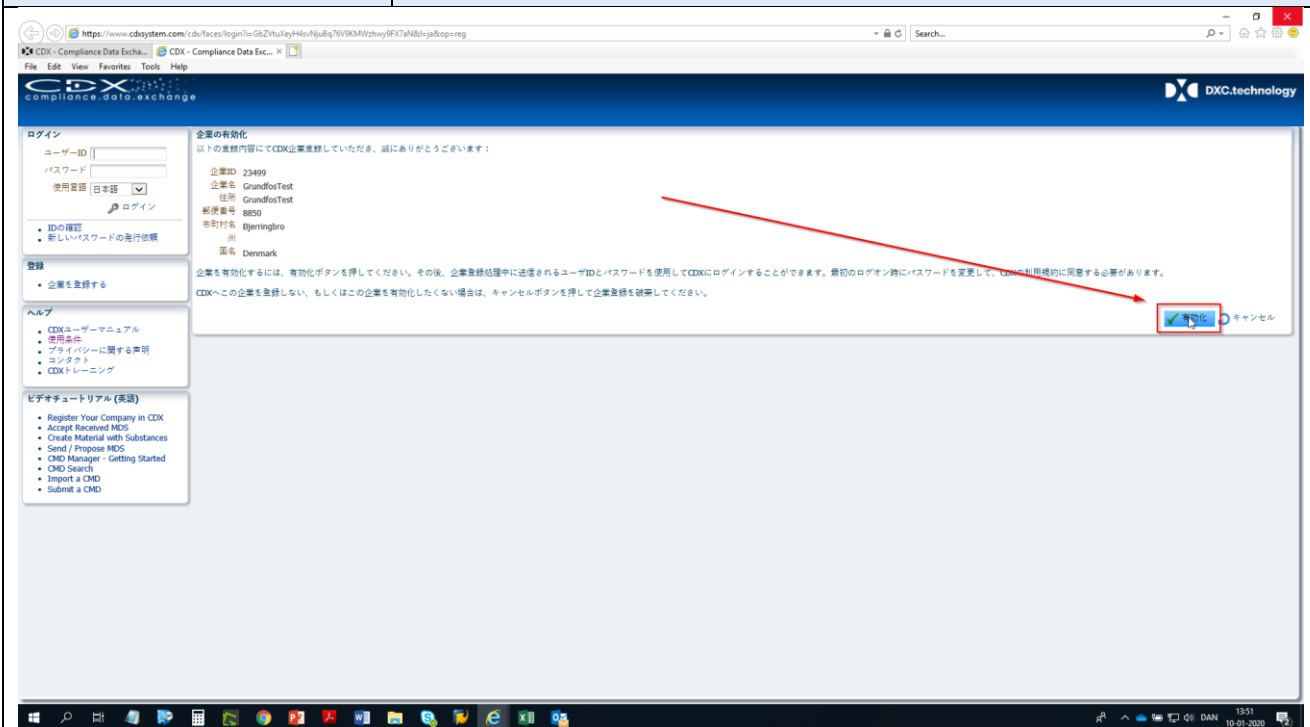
https://www.cdxsystem.com/cdx/faces/login?i=GbZVtuXeyH4svNjuBq76V9KMWzhwy9FX7aN&l=ja&op=reg

Search...

CDX - Compliance Data Excha... CDX - Compliance Data Exc...

File Edit View Favorites Tools Help

CDX compliance.data.exchange

DXC.technology

ログイン

ユーザーID

パスワード

使用言語 日本語

ログイン

• IDの確認
• 新しいパスワードの発行依頼

登録

• 企業を登録する

ヘルプ

• CDXユーザーマニュアル
• 使用条件
• プライバシーに関する声明
• コンタクト
• CDXトレーニング

ビデオチュートリアル (英語)

• Register Your Company in CDX
• Accept Received MDS
• Create Material with Substances
• Send / Propose MDS
• CMD Manager - Getting Started
• CMD Search
• Import a CMD
• Submit a CMD

企業の有効化

以下の登録内容にてCDX企業登録していただき、誠にありがとうございます：

企業ID 23499
企業名 GrundfosTest
住所 GrundfosTest
郵便番号 8850
市町村名 Bjerringbro
州
国名 Denmark

企業を有効化するには、有効化ボタンを押してください。その後、企業登録処理中に送信されるユーザIDとパスワードを使用してCDXにログインすることができます。最初のログオン時にパスワードを変更して、CDXの利用規約に同意する必要があります。

CDXへこの企業を登録しない、もしくはこの企業を有効化したくない場合は、キャンセルボタンを押して企業登録を破棄してください。

有効化 キャンセル

DAN 13:51 10-01-2020